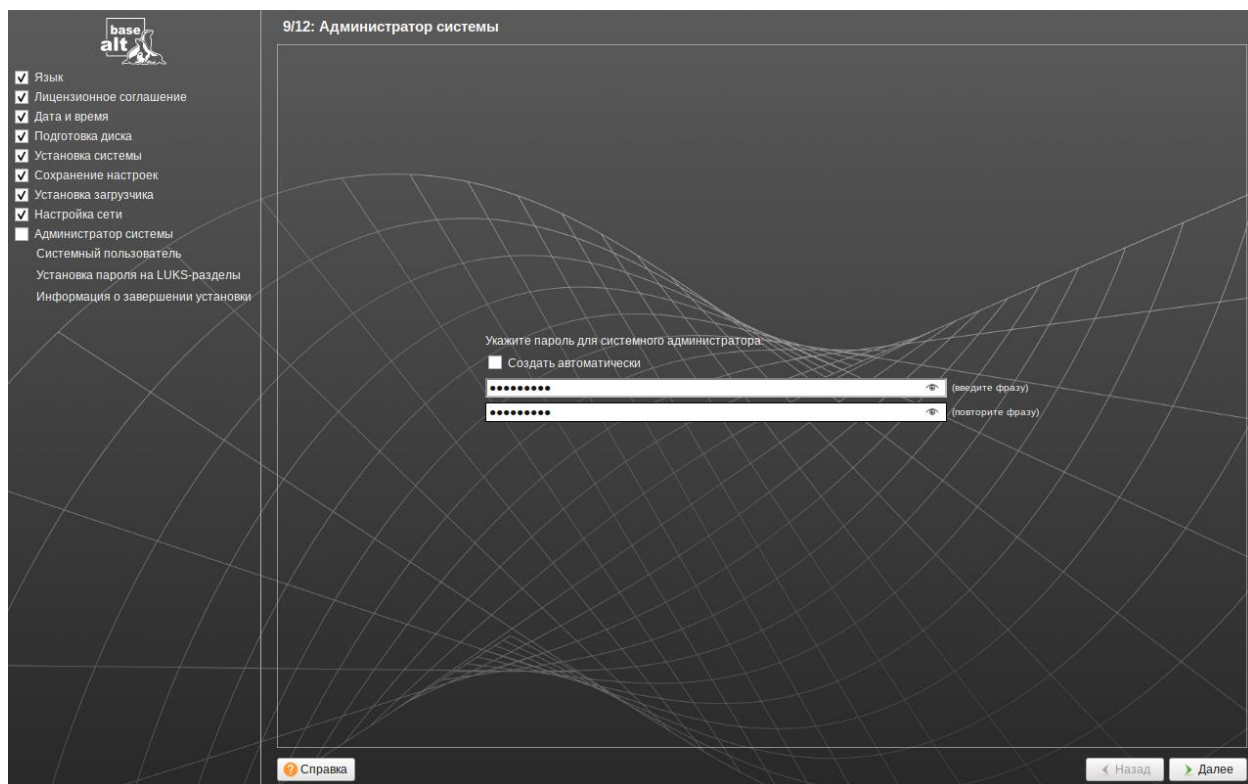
base alt

Язык
Лицензионное соглашение
Дата и время
Подготовка диска
Установка системы
Сохранение настроек
Установка загрузчика
Настройка сети
Администратор системы
Системный пользователь
Установка пароля на LUKS-разделы
Информация о завершении установки

9/12: Администратор системы

Укажите пароль для системного администратора:
Создать автоматически
••••••••• (введите фразу)
••••••••• (повторите фразу)

Справка
Назад
Далее